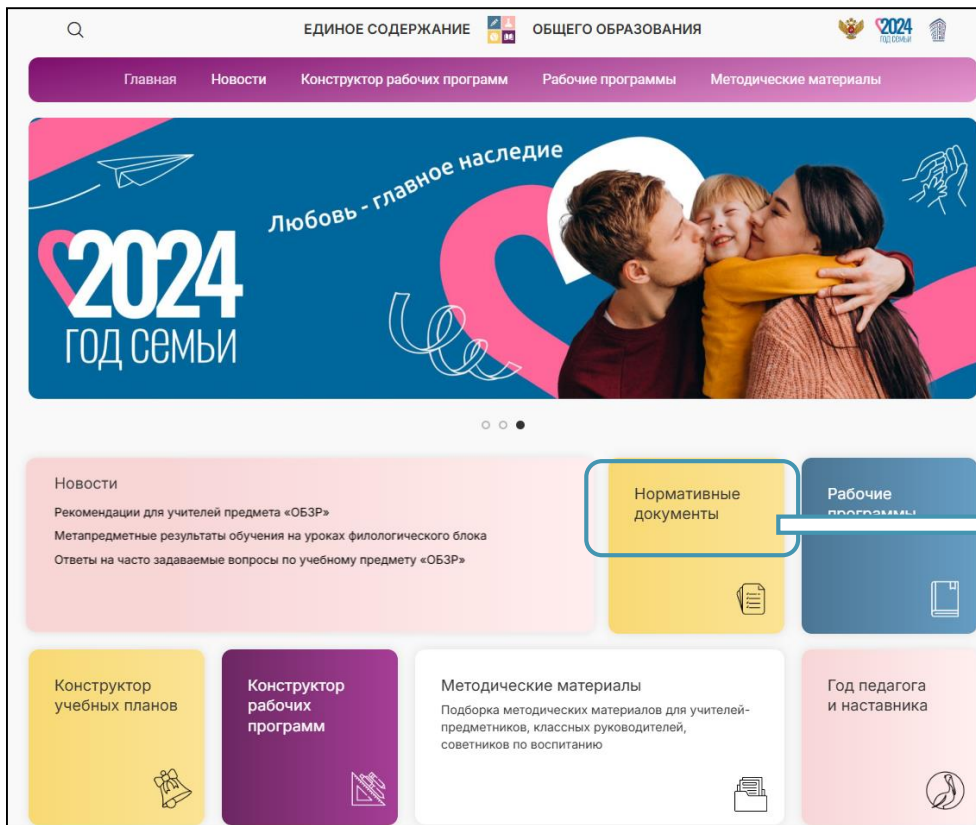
ЕДИНОЕ СОДЕРЖАНИЕ ОБЩЕГО ОБРАЗОВАНИЯ

2024 ГОД СЕМЬИ

Главная Новости Конструктор рабочих программ Рабочие программы Методические материалы

Любовь - главное наследие

2024 ГОД СЕМЬИ

Новости

Рекомендации для учителей предмета «ОБЗР»

Метапредметные результаты обучения на уроках филологического блока

Ответы на часто задаваемые вопросы по учебному предмету «ОБЗР»

Нормативные документы

Рабочие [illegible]

Конструктор учебных планов

Конструктор рабочих программ

Методические материалы

Подборка методических материалов для учителей-предметников, классных руководителей, советников по воспитанию

Год педагога и наставника